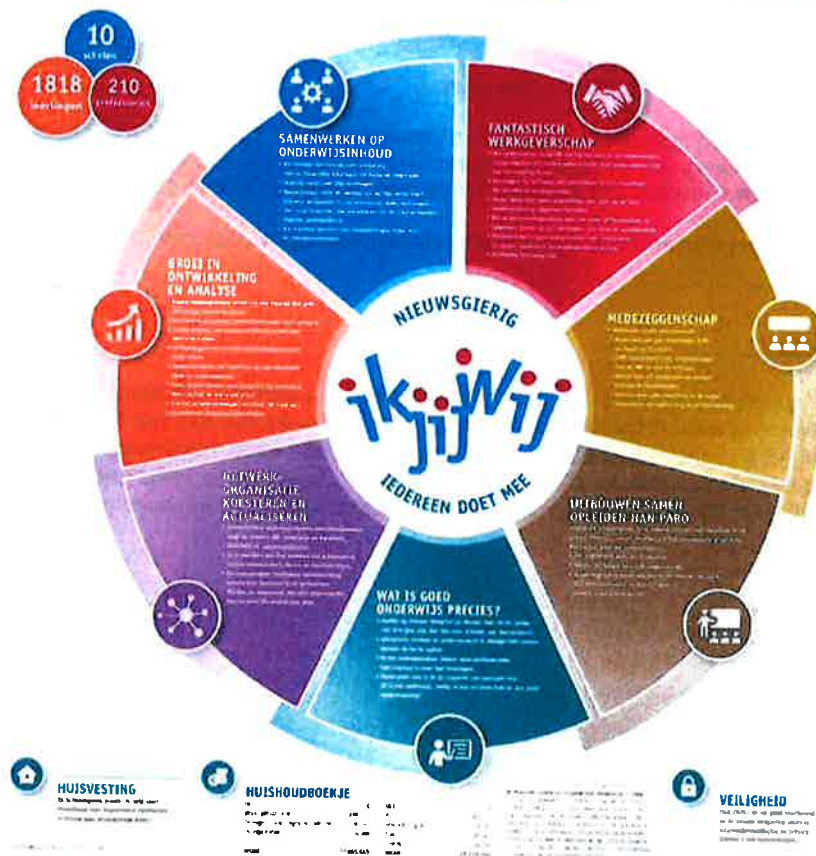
10
scholen

1818
leerlingen

210
professionals

SAMENWERKEN OP ONDERWIJSINHOUD

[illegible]

FANTASTISCH WERKGEVERSCHAP

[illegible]

GROEI EN ONTWIKKELING EN ANALYSE

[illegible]

MEDEZEGGENSCHAP

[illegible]

NIEUWSGIERIG

ik jij wij

IEDEREEN DOET MEE

NETWERKORGANISATIE KOESTEREN EN ACTUALISEREN

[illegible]

UITBOUWEN SAMEN OPLEIDEN HAN PABO

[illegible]

WAT IS GOED ONDERWIJS PRECIES?

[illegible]

HUISVESTING

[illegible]

HUISHOUDBOEKJE

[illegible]

VEILIGHEID

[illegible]